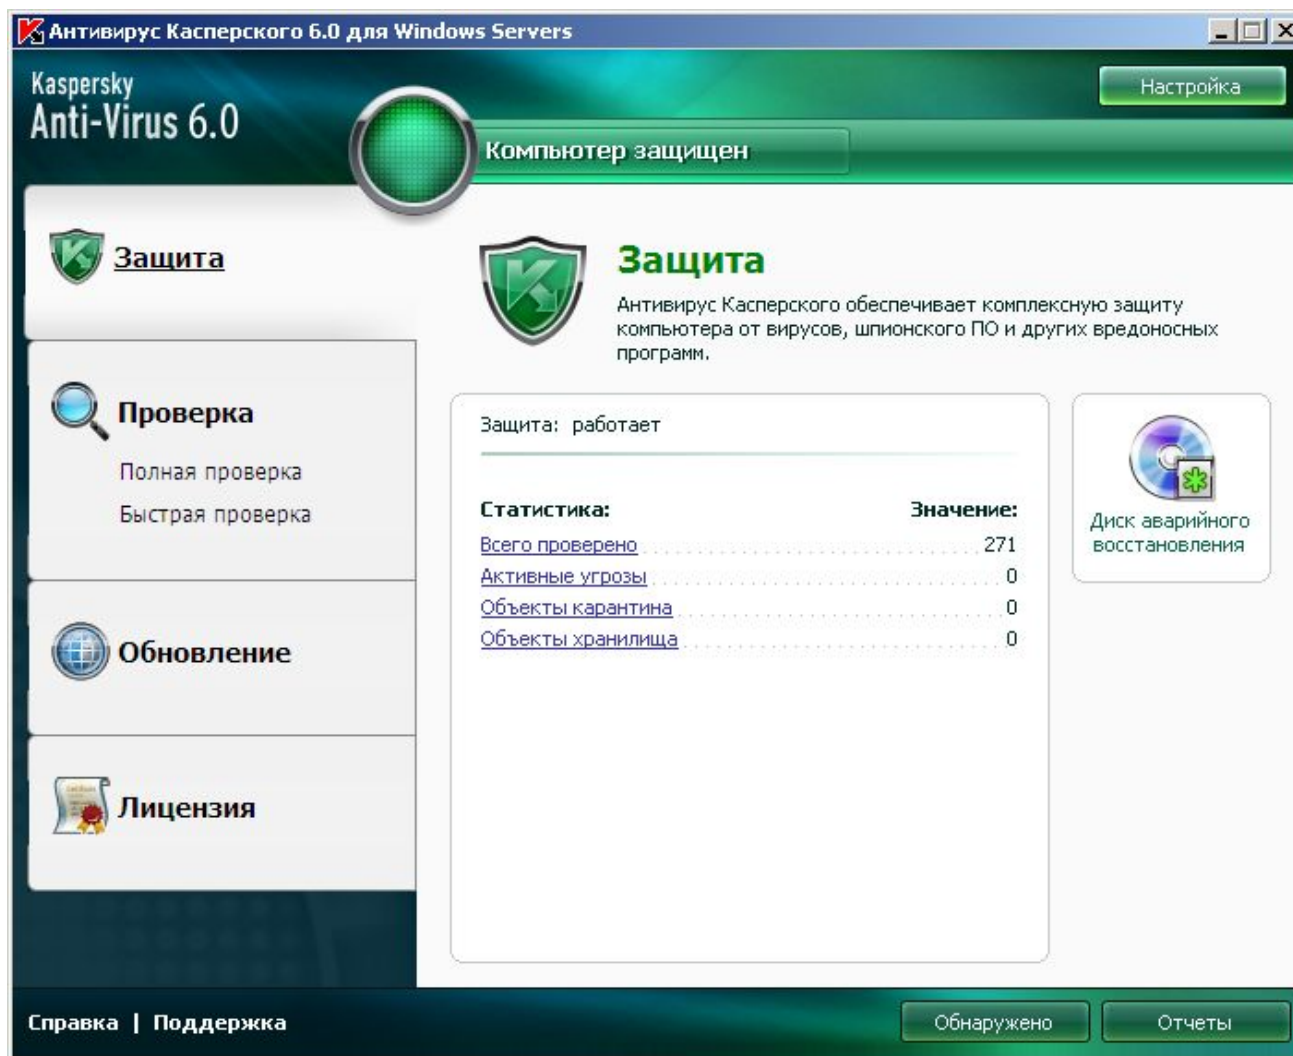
Антивирус Касперского 6.0 для Windows Servers

Kaspersky Anti-Virus 6.0

Настройка

Компьютер защищен

Защита

Проверка

Полная проверка

Быстрая проверка

Обновление

Лицензия

Защита

Антивирус Касперского обеспечивает комплексную защиту компьютера от вирусов, шпионского ПО и других вредоносных программ.

Защита: работает

| Статистика: | Значение: |
|---|---|
| Всего проверено | 271 |
| Активные угрозы | 0 |
| Объекты карантина | 0 |
| Объекты хранилища | 0 |

Диск аварийного восстановления

Справка | Поддержка

Обнаружено

Отчеты